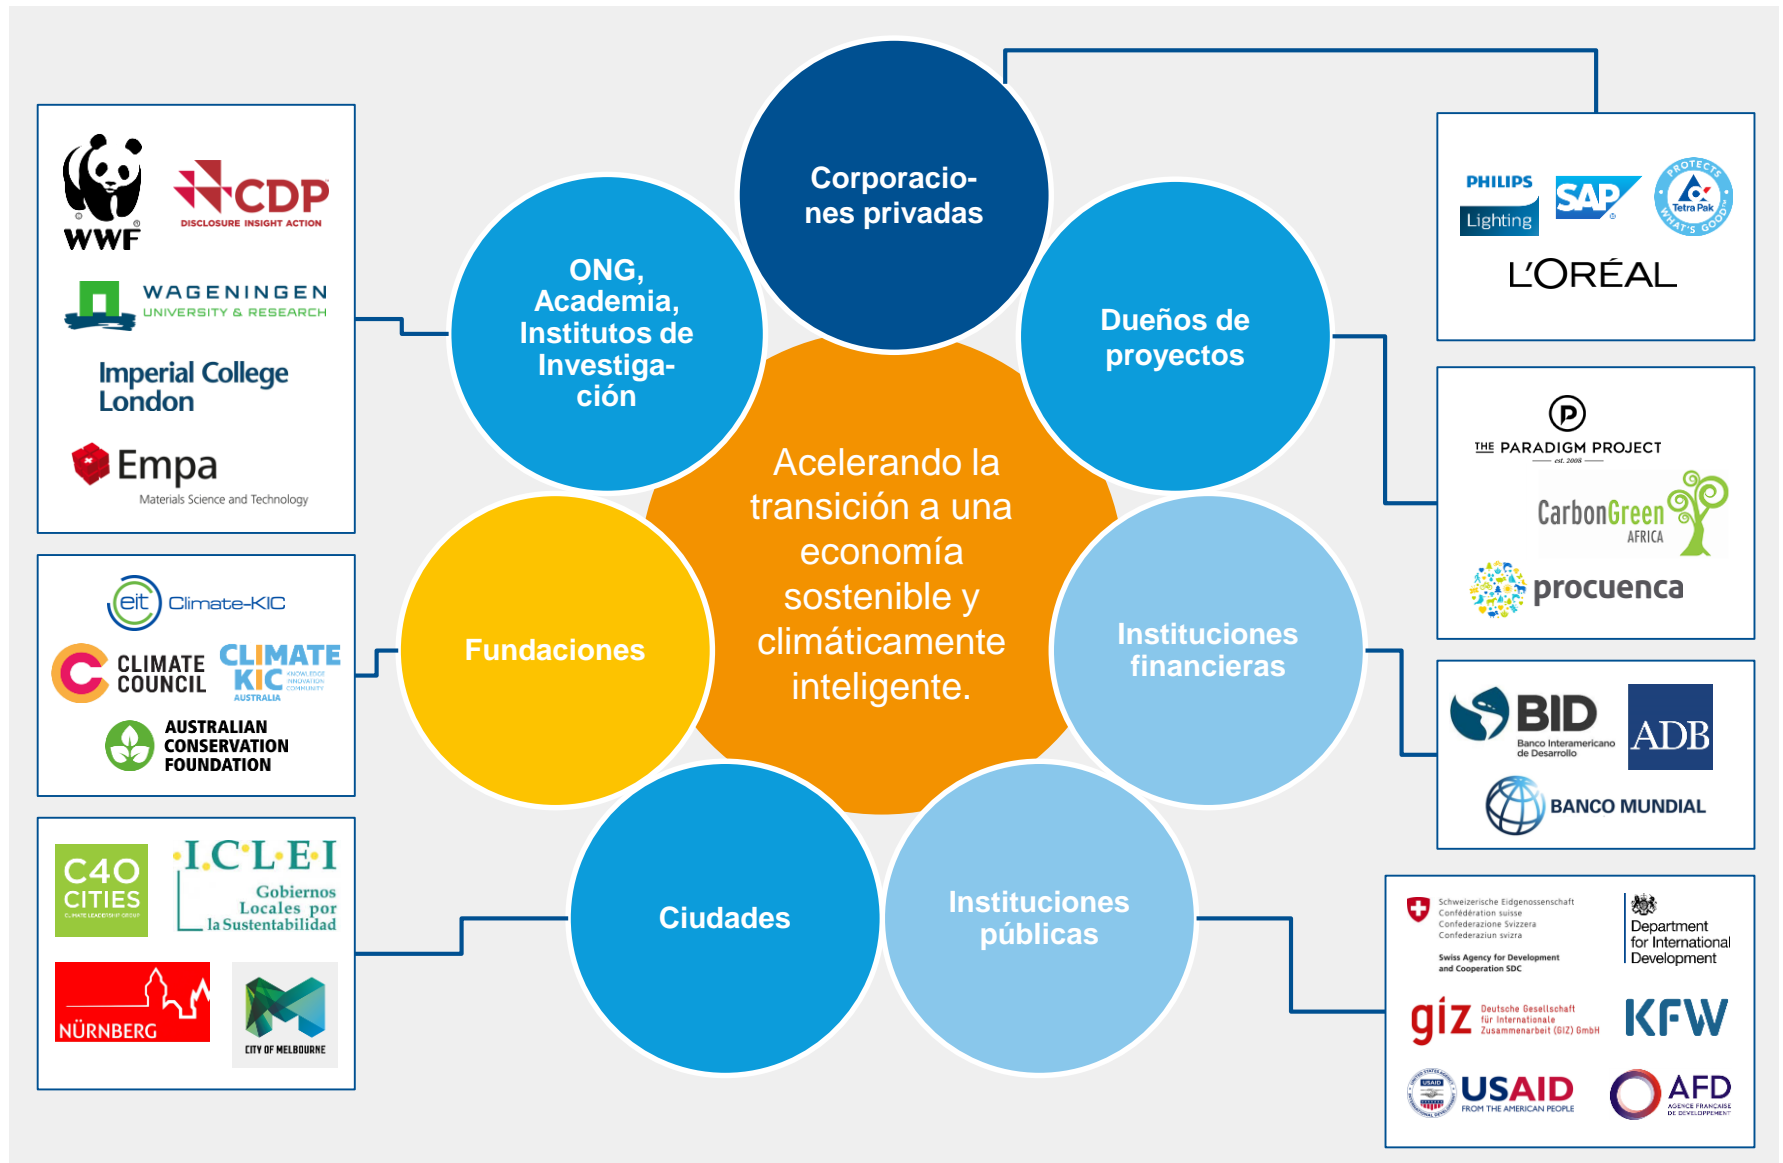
WWF

CDP
DISCLOSURE INSIGHT ACTION

WAGENINGEN
UNIVERSITY & RESEARCH

Imperial College London

Empa
Materials Science and Technology

eit Climate-KIC

CLIMATE COUNCIL

CLIMATE KIC AUSTRALIA

AUSTRALIAN CONSERVATION FOUNDATION

C40 CITIES

I·C·L·E·I
Gobiernos Locales por la Sustentabilidad

NÜRNBERG

CITY OF MELBOURNE

Corporaciones privadas

ONG, Academia, Institutos de Investigación

Dueños de proyectos

Acelerando la transición a una economía sostenible y climáticamente inteligente.

Fundaciones

Instituciones financieras

Ciudades

Instituciones públicas

PHILIPS
Lighting

SAP

Tetra Pak
PROTECTS WHAT'S GOOD

L'ORÉAL

THE PARADIGM PROJECT
est. 2008

CarbonGreen AFRICA

procuenca

BID
Banco Interamericano de Desarrollo

ADB

BANCO MUNDIAL

Schweizerische Eidgenossenschaft
Confédération suisse
Confederazione Svizzera
Confederaziun svizra

Swiss Agency for Development and Cooperation SDC

Department for International Development

giz
Deutsche Gesellschaft für Internationale Zusammenarbeit (GIZ) GmbH

KFW

USAID
FROM THE AMERICAN PEOPLE

AFD
AGENCE FRANÇAISE DE DÉVELOPPEMENT